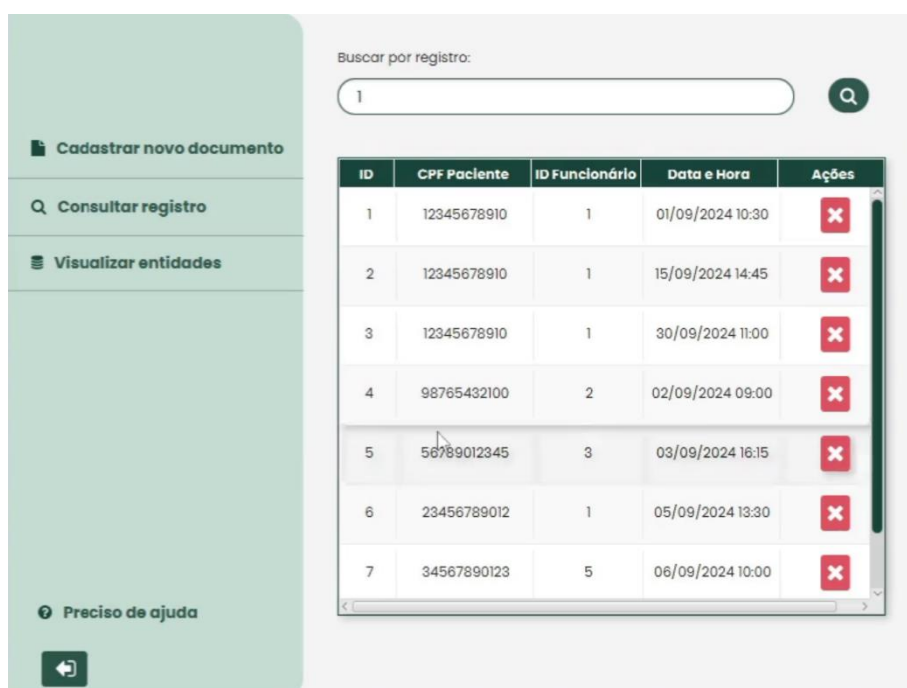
Cadastrar novo documento

Consultar registro

Visualizar entidades

Preciso de ajuda

Buscar por registro:

1

| ID | CPF Paciente | ID Funcionário | Data e Hora | Ações |
|---|---|---|---|---|
| 1 | 12345678910 | 1 | 01/09/2024 10:30 | ✖ |
| 2 | 12345678910 | 1 | 15/09/2024 14:45 | ✖ |
| 3 | 12345678910 | 1 | 30/09/2024 11:00 | ✖ |
| 4 | 98765432100 | 2 | 02/09/2024 09:00 | ✖ |
| 5 | 56789012345 | 3 | 03/09/2024 16:15 | ✖ |
| 6 | 23456789012 | 1 | 05/09/2024 13:30 | ✖ |
| 7 | 34567890123 | 5 | 06/09/2024 10:00 | ✖ |